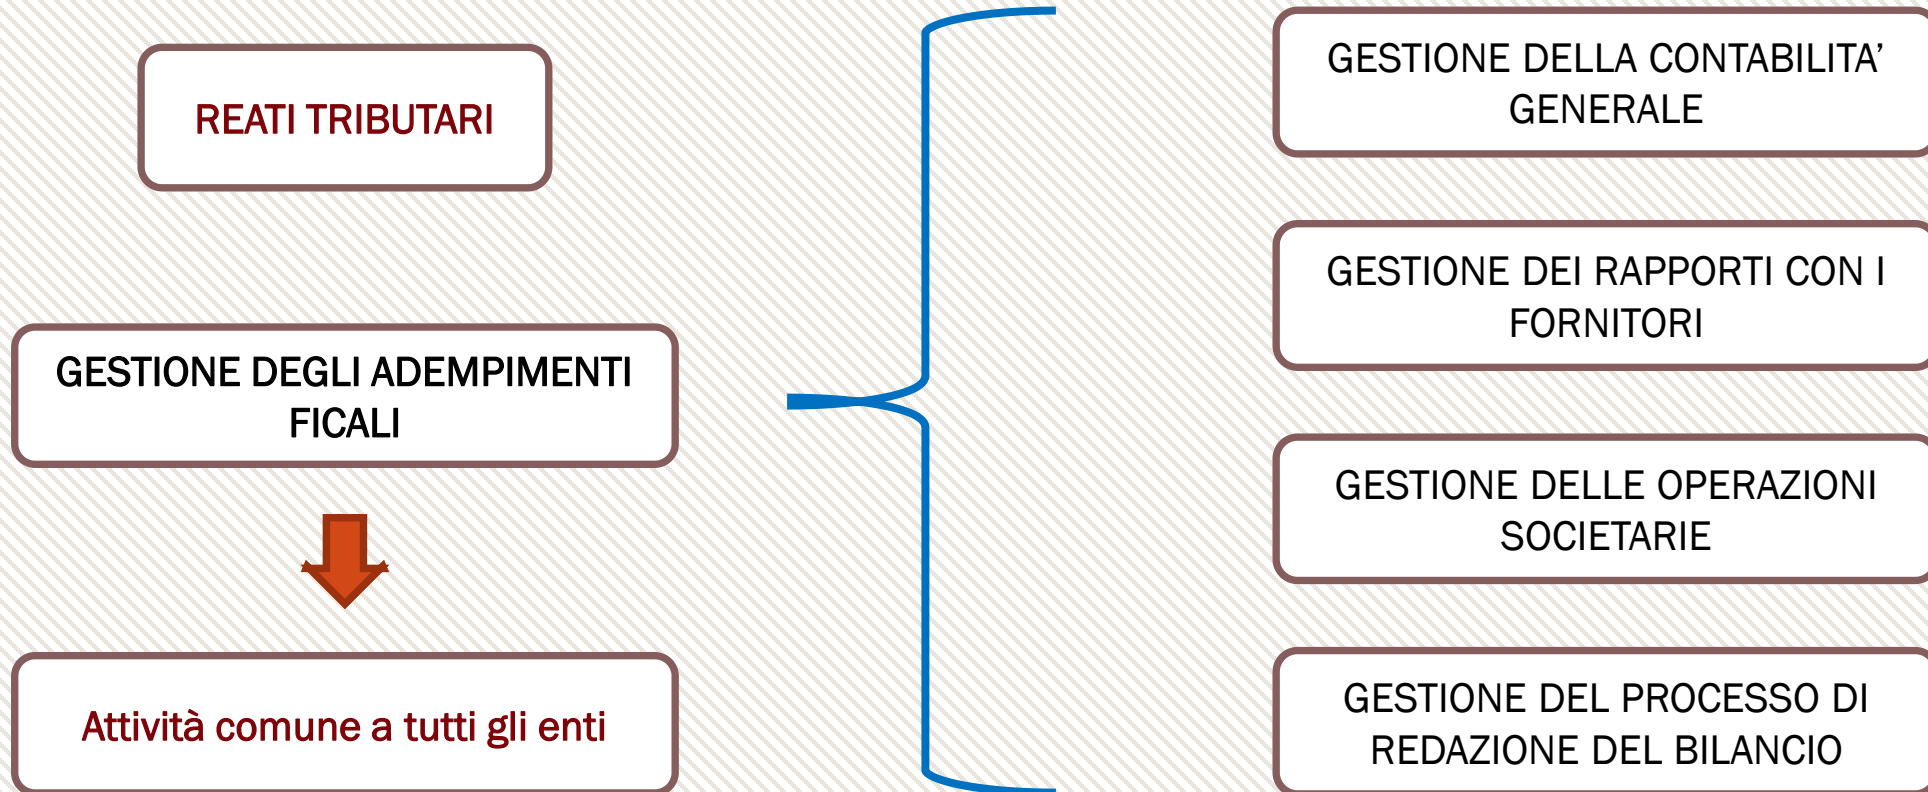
REATI TRIBUTARI

GESTIONE DEGLI ADEMPIMENTI FICALI

Attività comune a tutti gli enti

GESTIONE DELLA CONTABILITA' GENERALE

GESTIONE DEI RAPPORTI CON I FORNITORI

GESTIONE DELLE OPERAZIONI SOCIETARIE

GESTIONE DEL PROCESSO DI REDAZIONE DEL BILANCIO